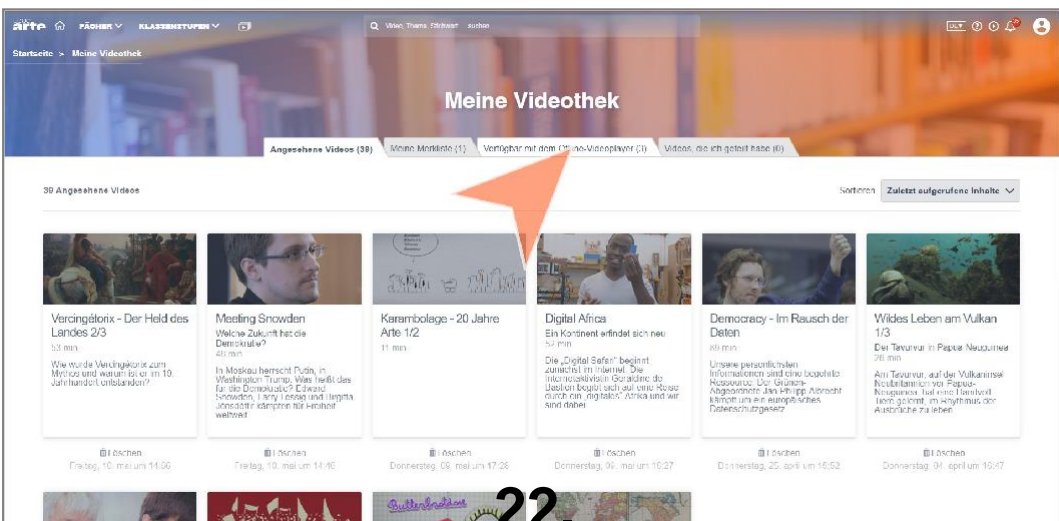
arte FÄCHER KLASSENSTUFEN

Video, Thema, Stichwort suchen

Startseite > Meine Videothek

Meine Videothek

Angesehene Videos (30) | Meine Merkliste (1) | Verfügbar mit dem Offline-Videoplayer (3) | Videos, die ich geteilt habe (0)

30 Angesehene Videos

Sortieren Zuletzt aufgerufene Inhalte

Vercingétorix - Der Held des Landes 2/3
53 min
Wie wurde Vercingétorix zum Mythos und warum ist er im 19. Jahrhundert entstanden?
Löschen
Freitag, 10. mai um 14:56

Meeting Snowden
Welche Zukunft hat die Demokratie?
48 min
In Moskau herrscht Putin, in Washington Trump. Was heißt das für die Demokratie? Edward Snowden, Larry Lessig und Birgitta Jónsdóttir kämpfen für Freiheit weltweit
Löschen
Freitag, 10. mai um 14:40

Karambolage - 20 Jahre Arte 1/2
11 min
Löschen
Donnerstag, 09. mai um 17:26

Digital Africa
Ein Kontinent erfindet sich neu
57 min
Die „Digital Safari" beginnt zunächst im Internet. Die Internetaktivisten Boraldine do Dablon begibt sich auf eine Reise durch ein „digitales" Afrika und wir sind dabei.
Löschen
Donnerstag, 09. mai um 16:27

Democracy - Im Rausch der Daten
89 min
Unsere persönlichen Informationen sind eine begehrte Ressource. Der Grünen-Abgeordnete Jan Philipp Albrecht kämpft um ein europäisches Datenschutzgesetz
Löschen
Donnerstag, 25. april um 16:52

Wildes Leben am Vulkan 1/3
Der Tavurvur in Papua Neuguinea
26 min
Am Tavurvur, auf der Vulkaninsel Neubritannien vor Papua-Neuguinea, hat eine Handvoll Tiere gelernt, im Rhythmus der Ausbrüche zu leben
Löschen
Donnerstag, 04. april um 16:47

22